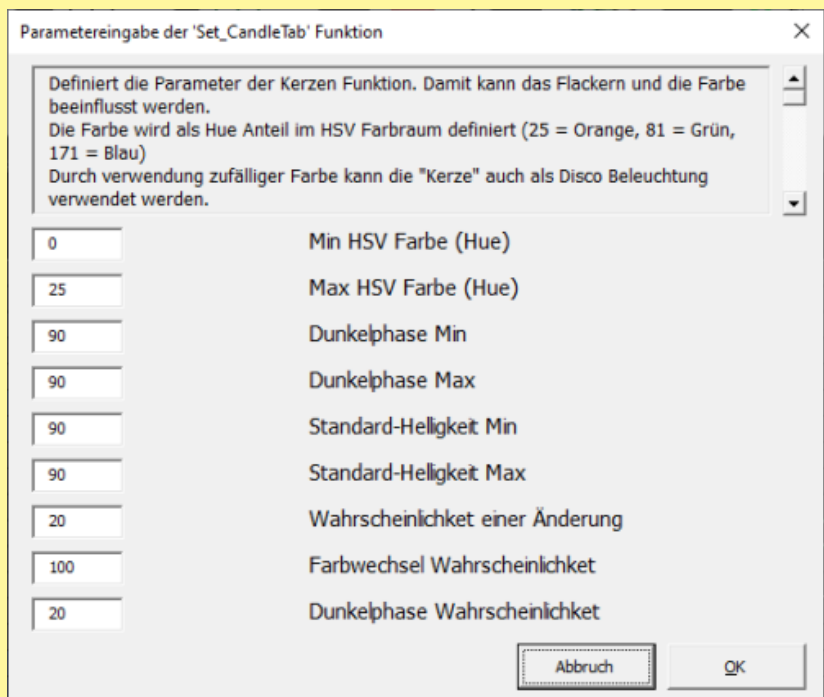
Parametereingabe der 'Set_CandleTab' Funktion

×

Definiert die Parameter der Kerzen Funktion. Damit kann das Flackern und die Farbe beeinflusst werden.
Die Farbe wird als Hue Anteil im HSV Farbraum definiert (25 = Orange, 81 = Grün, 171 = Blau)
Durch verwendung zufälliger Farbe kann die "Kerze" auch als Disco Beleuchtung verwendet werden.

0 Min HSV Farbe (Hue)

25 Max HSV Farbe (Hue)

90 Dunkelphase Min

90 Dunkelphase Max

90 Standard-Helligkeit Min

90 Standard-Helligkeit Max

20 Wahrscheinlichket einer Änderung

100 Farbwechsel Wahrscheinlichket

20 Dunkelphase Wahrscheinlichket

Abbruch

OK